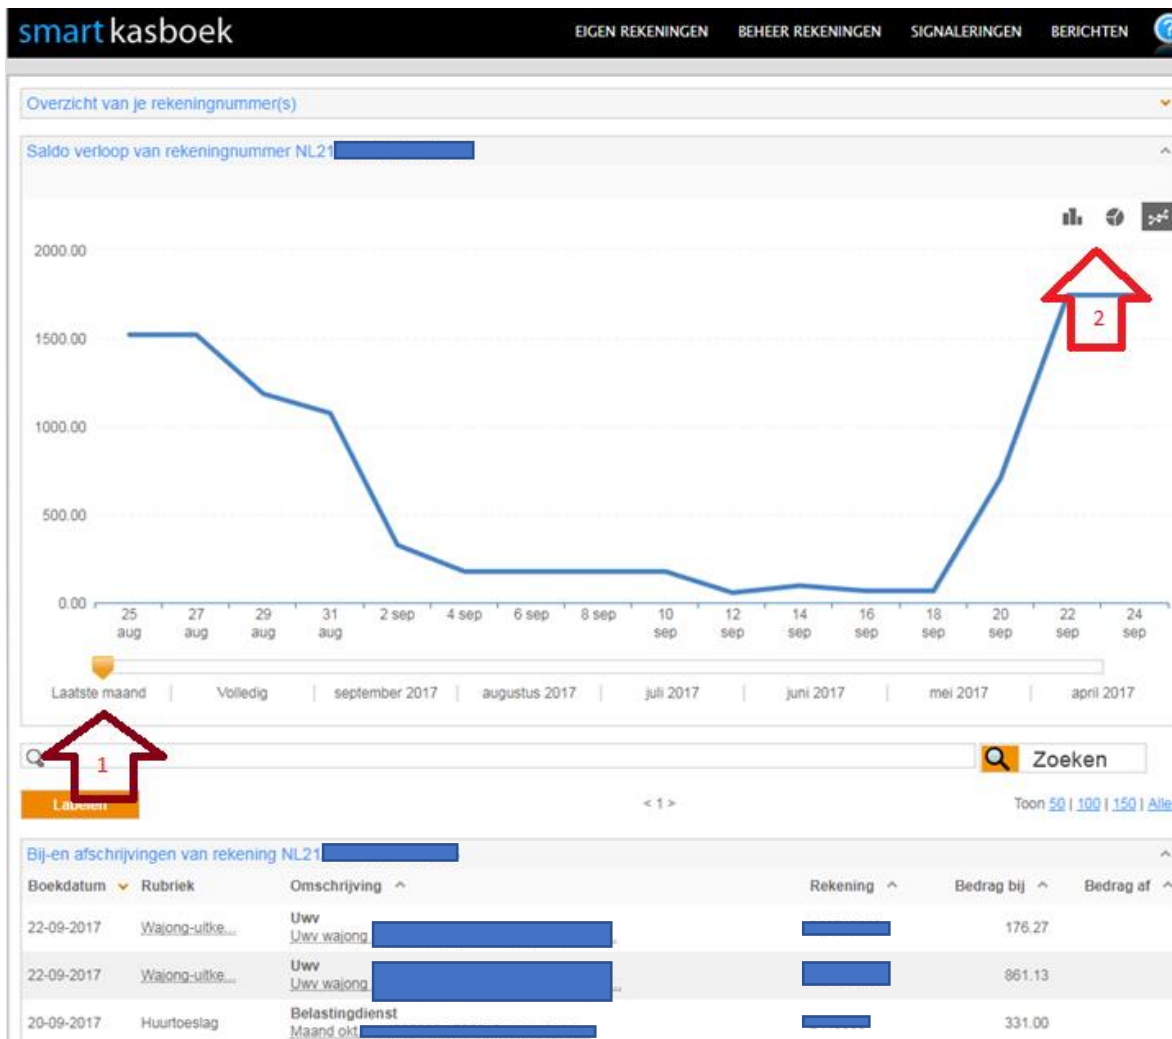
smart kasboek

EIGEN REKENINGEN BEHEER REKENINGEN SIGNALERINGEN BERICHTEN

Overzicht van je rekeningnummer(s)

Saldo verloop van rekeningnummer NL21

2000.00
1500.00
1000.00
500.00
0.00

25 aug 27 aug 29 aug 31 aug 2 sep 4 sep 6 sep 8 sep 10 sep 12 sep 14 sep 16 sep 18 sep 20 sep 22 sep 24 sep

2

Laatste maand | Volledig | september 2017 | augustus 2017 | juli 2017 | juni 2017 | mei 2017 | april 2017

1

Zoeken

Labelen

< 1 >

Toon 50 | 100 | 150 | Alle

Bij-en afschrijvingen van rekening NL21

| Boekdatum | Rubriek | Omschrijving | Rekening | Bedrag bij | Bedrag af |
|---|---|---|---|---|---|
| 22-09-2017 | Wajong-uitke... | Uwv Uwv wajong | | 176.27 | |
| 22-09-2017 | Wajong-uitke... | Uwv Uwv wajong | | 861.13 | |
| 20-09-2017 | Huurtoeslag | Belastingdienst Maand okt | | 331.00 | |